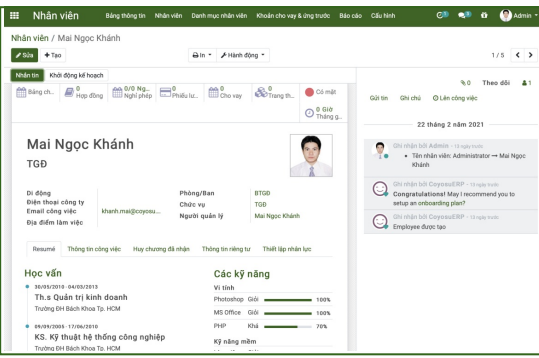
Nhân viên Bảng thông tin Nhân viên Danh mục nhân viên Khoản cho vay & ứng trước Báo cáo Cấu hình 5 Admin

Nhân viên / Mai Ngọc Khánh

Sửa + Tạo In Hành động 1 / 5

Nhân tin Khởi động kế hoạch

Bảng ch... 0 Hợp đồng 0/0 Ng... Nghỉ phép 0 Phiếu lu... 0 Cho vay 0 Trang th... Có mặt 0 Giờ Tháng g...

Mai Ngọc Khánh

TGĐ

Di động
Điện thoại công ty
Email công việc khanh.mai@coyosu...
Địa điểm làm việc

Phòng/Ban BTGĐ
Chức vụ TGĐ
Người quản lý Mai Ngọc Khánh

Resumé Thông tin công việc Huy chương đã nhận Thông tin riêng tư Thiết lập nhân lực

Học vấn

30/05/2010 - 04/03/2013
Th.s Quản trị kinh doanh
Trường ĐH Bách Khoa Tp. HCM

09/09/2005 - 17/06/2010
KS. Kỹ thuật hệ thống công nghiệp
Trường ĐH Bách Khoa Tp. HCM

Các kỹ năng

Vi tính
Photoshop Giỏi 100%
MS Office Giỏi 100%
PHP Khá 70%

Kỹ năng mềm

0 Theo dõi 1

Gửi tin Ghi chú Lên công việc

22 tháng 2 năm 2021

Ghi nhận bởi Admin - 13 ngày trước
• Tên nhân viên: Administrator → Mai Ngọc Khánh

Ghi nhận bởi CoyousERP - 13 ngày trước
Congratulations! May I recommend you to setup an onboarding plan?

Ghi nhận bởi CoyousERP - 13 ngày trước
Employee được tạo